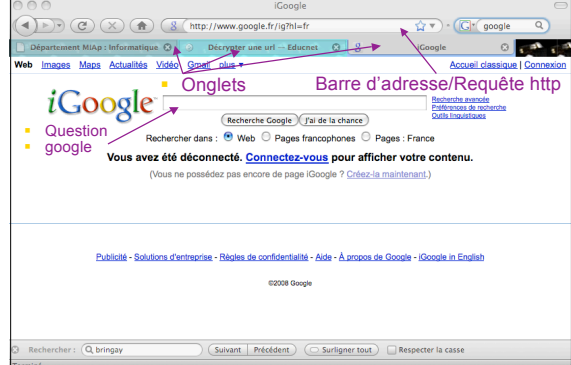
iGoogle

http://www.google.fr/ig?hl=fr

google

Département MIAp : Informatique

Décrypter une url — Educnet

iGoogle

Web Images Maps Actualités Vidéo Gmail plus ▾

Accueil classique | Connexion

Onglets

Barre d'adresse/Requête http

iGoogle

Recherche avancée
Préférences de recherche
Outils linguistiques

Recherche Google J'ai de la chance

Question google

Rechercher dans : Web Pages francophones Pages : France

Vous avez été déconnecté. Connectez-vous pour afficher votre contenu.

(Vous ne possédez pas encore de page iGoogle ? Créez-la maintenant.)

Publicité - Solutions d'entreprise - Règles de confidentialité - Aide - À propos de Google - iGoogle in English

©2008 Google

Rechercher : bringay Suivant Précédent Surligner tout Respecter la casse

Terminé